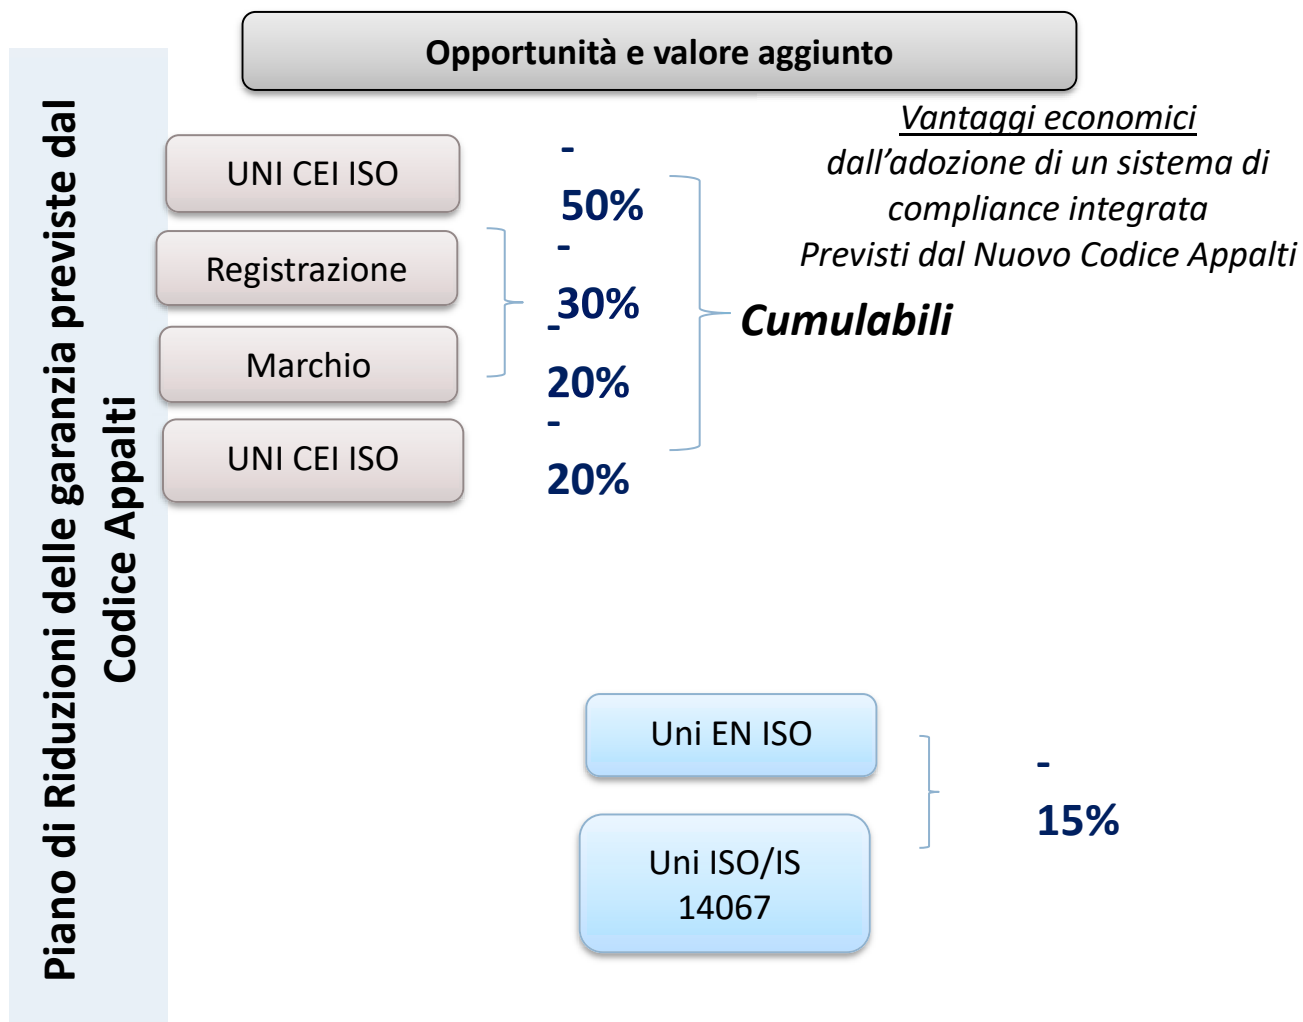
Piano di Riduzioni delle garanzia previste dal Codice Appalti

Opportunità e valore aggiunto

Vantaggi economici
dall'adozione di un sistema di compliance integrata
Previsti dal Nuovo Codice Appalti

UNI CEI ISO

Registrazione

Marchio

UNI CEI ISO

-
50%
-
30%
-
20%
-
20%

Cumulabili

Uni EN ISO

Uni ISO/IS 14067

-
15%